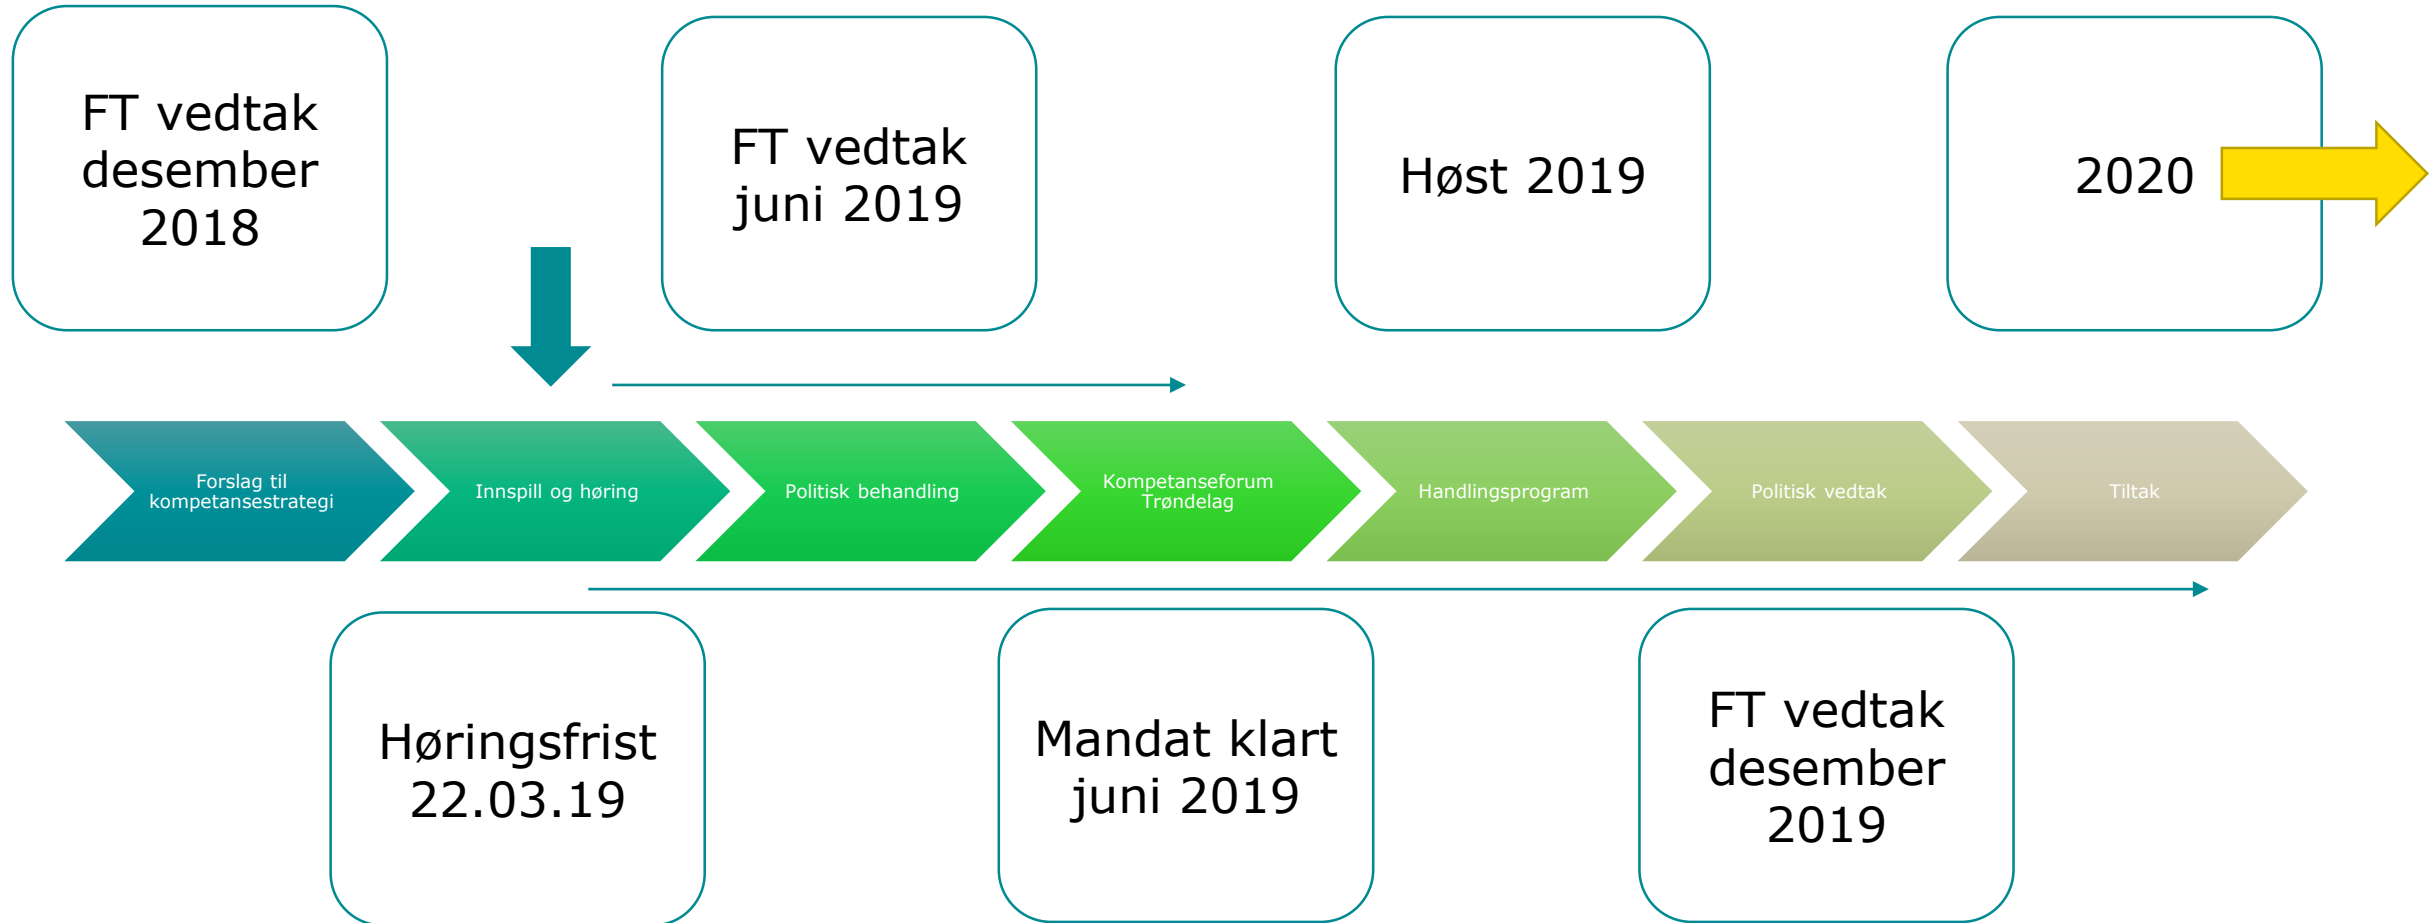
FT vedtak desember 2018

FT vedtak juni 2019

Høst 2019

2020

Forslag til kompetansestrategi

Innspill og høring

Politisk behandling

Kompetanseforum Trøndelag

Handlingsprogram

Politisk vedtak

Tiltak

Høringsfrist 22.03.19

Mandat klart juni 2019

FT vedtak desember 2019